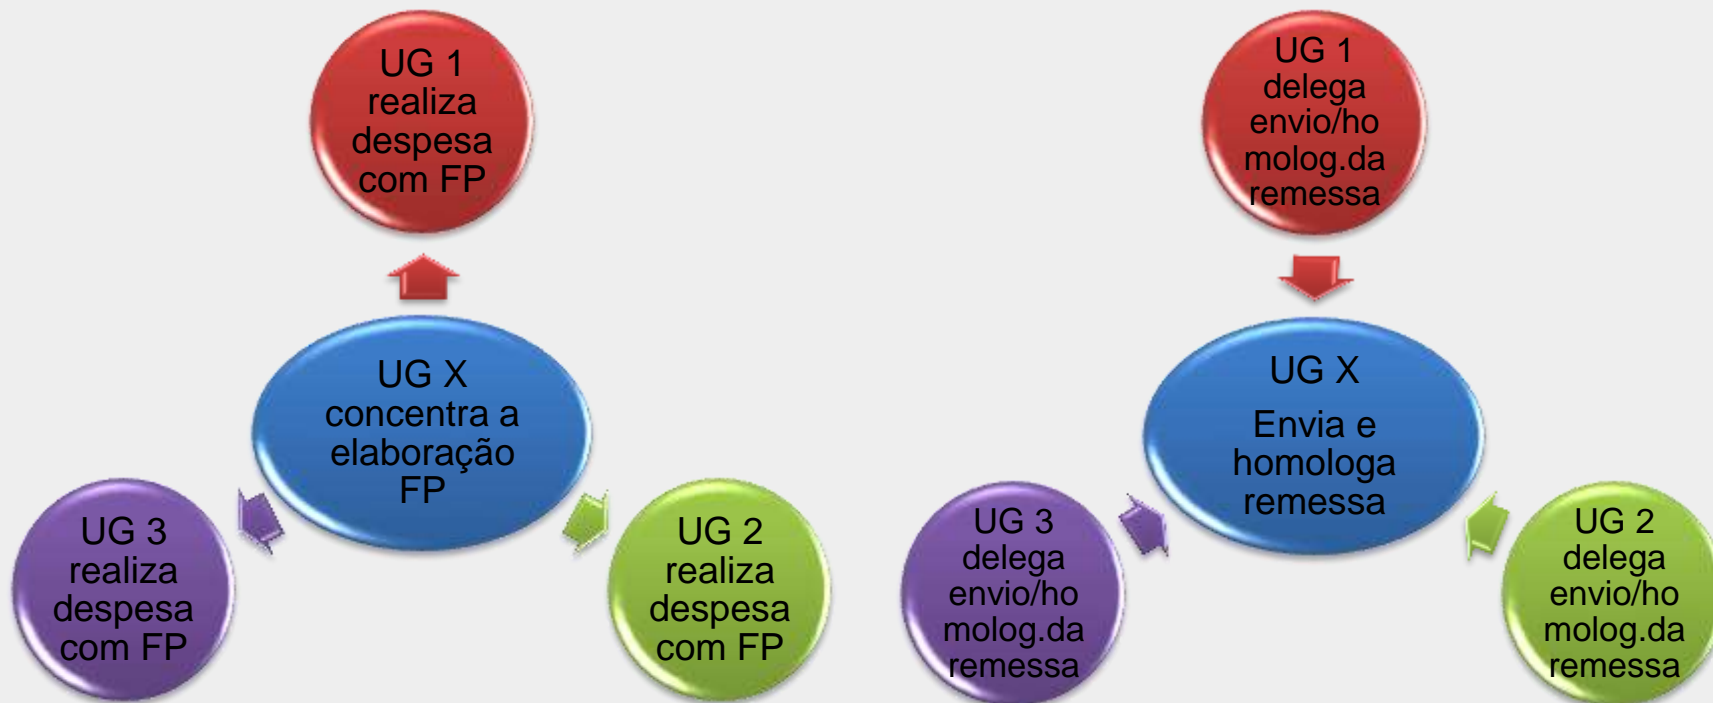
UG 1 realiza despesa com FP

UG X concentra a elaboração FP

UG 3 realiza despesa com FP

UG 2 realiza despesa com FP

UG 1 delega envio/homolog.da remessa

UG X

Envia e homologa remessa

UG 3 delega envio/homolog.da remessa

UG 2 delega envio/homolog.da remessa